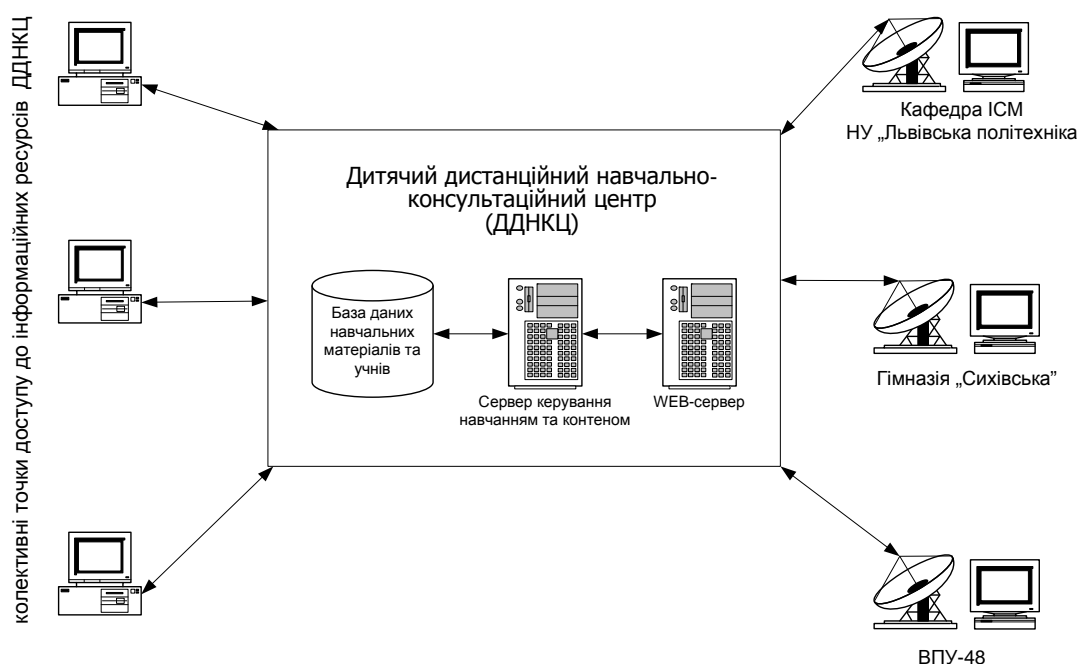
колективні точки доступу до інформаційних ресурсів ДДНКЦ

Кафедра ІСМ
НУ „Львівська політехніка

Дитячий дистанційний навчально-консультаційний центр
(ДДНКЦ)

База даних навчальних матеріалів та учнів

Сервер керування навчанням та контеном

WEB-сервер

Гімназія „Сихівська"

ВПУ-48